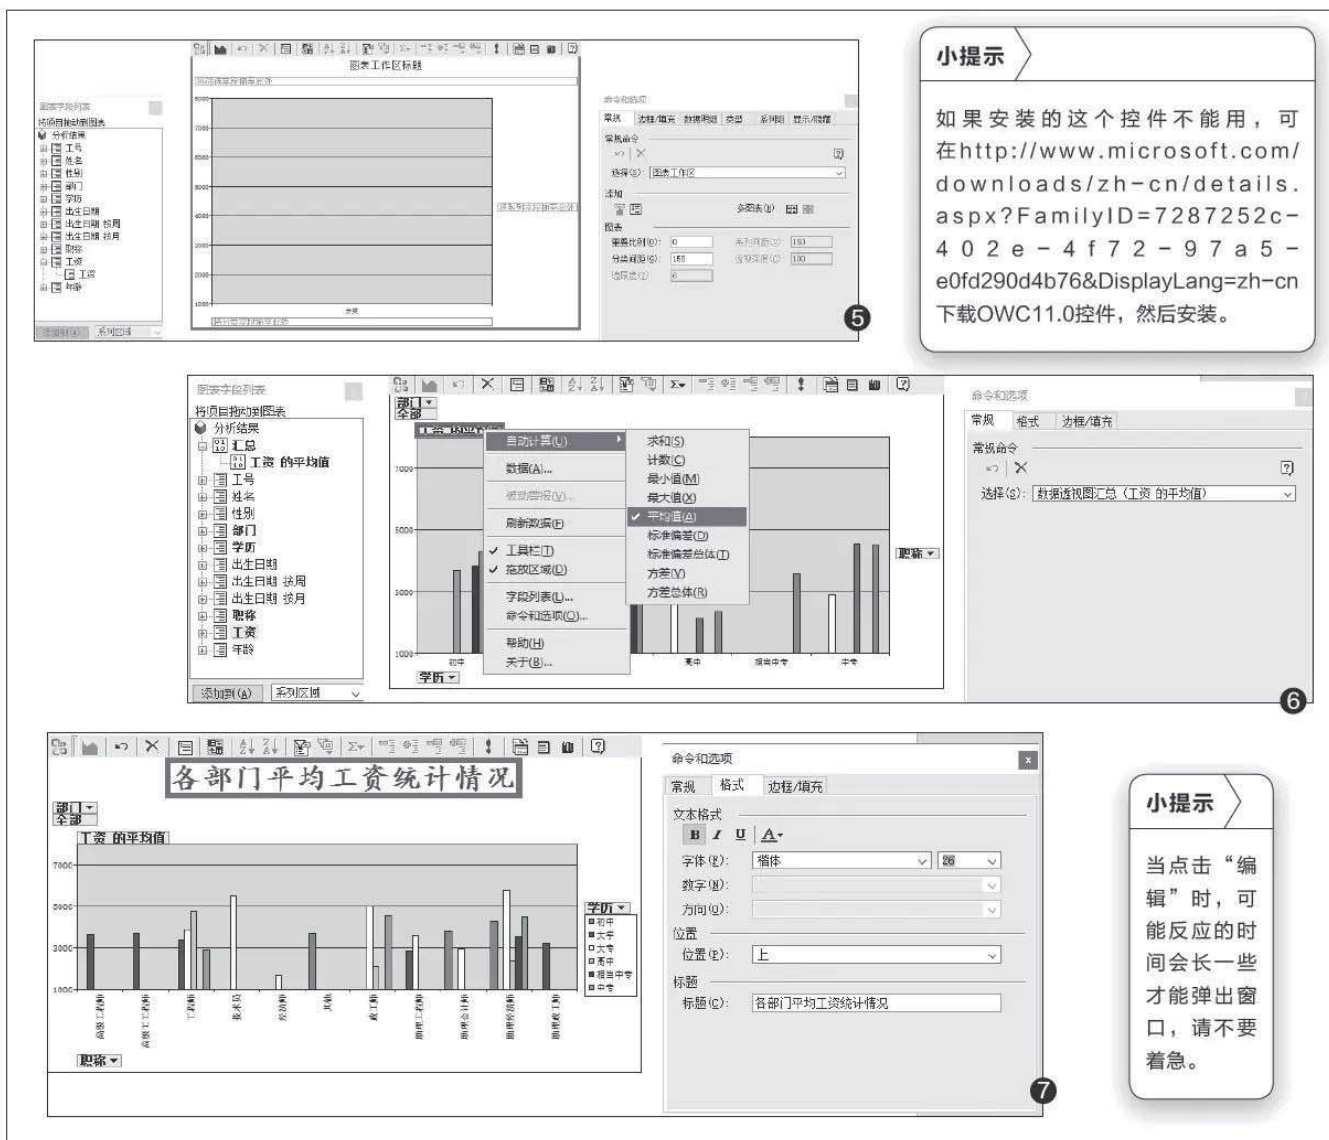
图表工作区标题

将系列字段拖至此处

图表字段列表
将项目拖动到图表
分析结果
工号
姓名
性别
部门
学历
出生日期
出生日期 按周
出生日期 按月
职称
工资
工资
年龄

添加到(A) 系列区域

命令和选项
常规 边框/填充 数据明细 类型 系列组 显示/隐藏
常规命令
选择(S): 图表工作区
添加
多图表(M)
图表
重叠比例(O): 0
分类间距(G): 150
系列间距(S): 150
深度(D): 100

将分类字段拖至此处

5

小提示

如果安装的这个控件不能用，可在http://www.microsoft.com/downloads/zh-cn/details.aspx?FamilyID=7287252c-402e-4f72-97a5-e0fd290d4b76&DisplayLang=zh-cn下载OWC11.0控件，然后安装。

图表字段列表
将项目拖动到图表
分析结果
汇总
工资 的平均值
工号
姓名
性别
部门
学历
出生日期
出生日期 按周
出生日期 按月
职称
工资
年龄

添加到(A) 系列区域

部门
全部

自动计算(U)
数据(A)...
被动获取(V)...
刷新数据(P)
工具栏(T)
拖放区域(D)
字段列表(L)...
命令和选项(O)...
帮助(H)
关于(B)...

求和(S)
计数(C)
最小值(M)
最大值(X)
平均值(A)
标准偏差(D)
标准偏差总体(T)
方差(V)
方差总体(R)

职称
学历

命令和选项
常规 格式 边框/填充
常规命令
选择(S): 数据透视图汇总（工资 的平均值）

6

各部门平均工资统计情况

部门
全部
工资 的平均值

学历
初中
大学
大专
高中
相当中专
中专

职称

命令和选项
常规 格式 边框/填充
文本格式
B I U A
字体(F): 楷体 26
数字(N):
方向(O):
位置
位置(P): 上
标题
标题(C): 各部门平均工资统计情况

7

小提示

当点击“编辑”时，可能反应的时间会长一些才能弹出窗口，请不要着急。